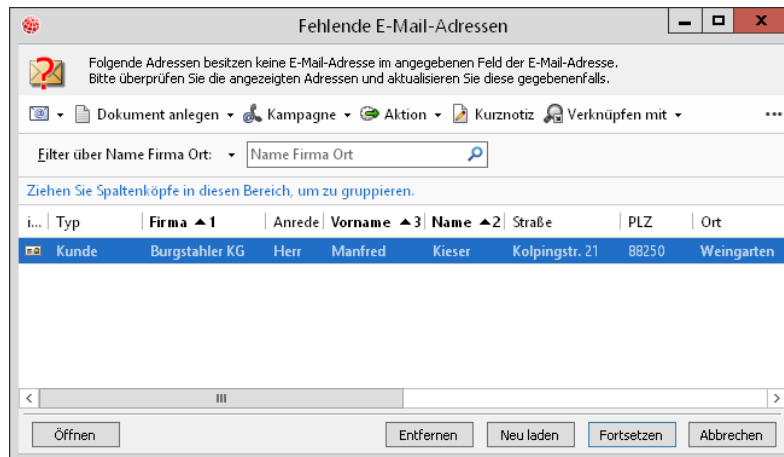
Fehlende E-Mail-Adressen

Folgende Adressen besitzen keine E-Mail-Adresse im angegebenen Feld der E-Mail-Adresse.
Bitte überprüfen Sie die angezeigten Adressen und aktualisieren Sie diese gegebenenfalls.

Dokument anlegen ▾ Kampagne ▾ Aktion ▾ Kurznotiz Verknüpfen mit ▾ ...

Filter über Name Firma Ort: ▾ Name Firma Ort

Ziehen Sie Spaltenköpfe in diesen Bereich, um zu gruppieren.

| i... | Typ | Firma ▲1 | Anrede | Vorname ▲3 | Name ▲2 | Straße | PLZ | Ort |
|---|---|---|---|---|---|---|---|---|
| | Kunde | Burgstahler KG | Herr | Manfred | Kieser | Kolpingstr. 21 | 88250 | Weingarten |

Öffnen | Entfernen | Neu laden | Fortsetzen | Abbrechen